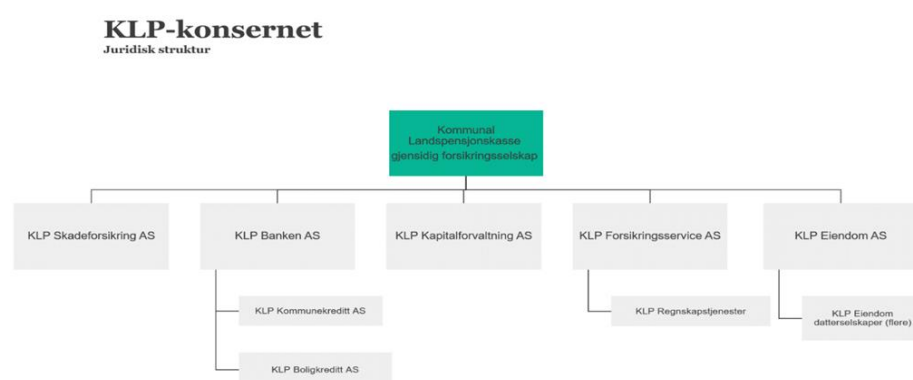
KLP-konsernet
Juridisk struktur

Kommunal Landspensjonskasse gjensidig forsikringsselskap

KLP Skadeforsikring AS

KLP Banken AS

KLP Kommunekreditt AS

KLP Boligkreditt AS

KLP Kapitalforvaltning AS

KLP Forsikringsservice AS

KLP Regnskapstjenester

KLP Eiendom AS

KLP Eiendom datterselskaper (flere)